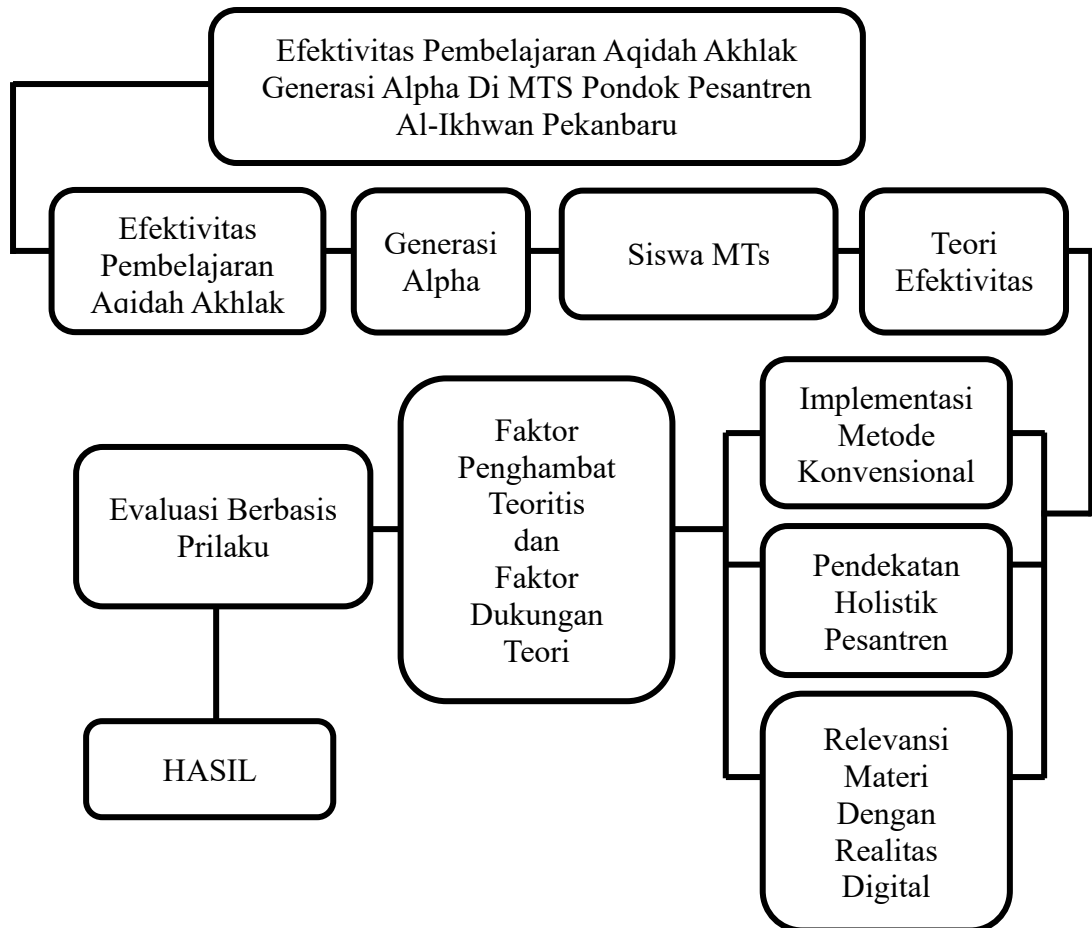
Efektivitas Pembelajaran Aqidah Akhlak Generasi Alpha Di MTS Pondok Pesantren Al-Ikhwan Pekanbaru

Efektivitas Pembelajaran Aqidah Akhlak

Generasi Alpha

Siswa MTs

Teori Efektivitas

Implementasi Metode Konvensional

Pendekatan Holistik Pesantren

Relevansi Materi Dengan Realitas Digital

Faktor Penghambat Teoritis dan Faktor Dukungan Teori

Evaluasi Berbasis Prilaku

HASIL